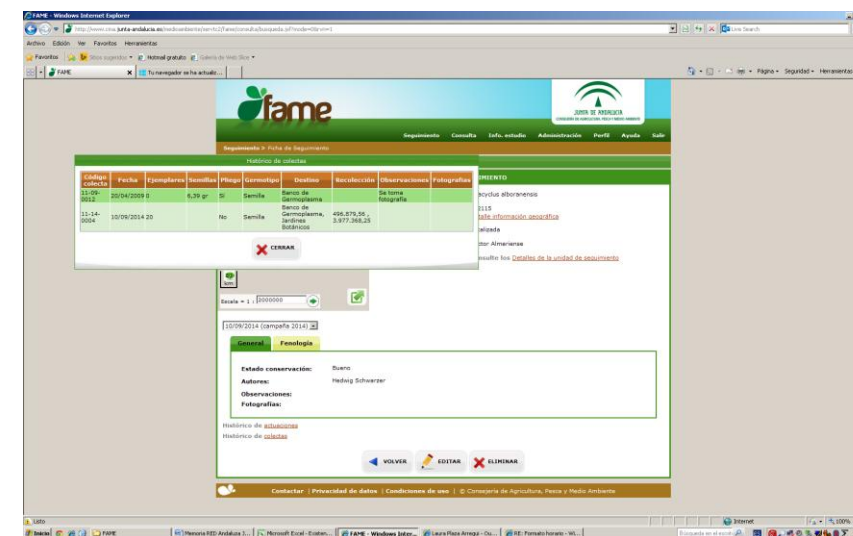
FAME - Windows Internet Explorer

http://www.cma.junta-andalucia.es/medioambiente/servtc2/fame/consulta/busqueda.jsf

Live Search

Archivo Edición Ver Favoritos Herramientas

Favoritos Sitios sugeridos Hotmail gratuito Galería de Web Slice

FAME Tu navegador se ha actuali...

Página Seguridad Herramientas

fame

JUNTA DE ANDALUCIA
CONSEJERÍA DE AGRICULTURA, PESCA Y MEDIO AMBIENTE

Seguimiento Consulta Info. estudio Administración Perfil Ayuda Salir

Seguimiento > Ficha de Seguimiento

Histórico de colectas

| Código colecta | Fecha | Ejemplares | Semillas | Pliego | Germotipo | Destino | Recolección | Observaciones | Fotografías |
|---|---|---|---|---|---|---|---|---|---|
| 11-09-2012 | 20/04/2009 | 0 | 6,39 gr | Si | Semilla | Banco de Germoplasma | | Se toma fotografía | |
| 11-14-0004 | 10/09/2014 | 20 | | No | Semilla | Banco de Germoplasma, Jardines Botánicos | 496.879,56 , 3.977.368,25 | | |

CERRAR

IMIENTO

acyclus alboranensis

2115

talle información geográfica

alizada

ctor Almeriense

nsulte los Detalles de la unidad de seguimiento

km

Escala = 1 : 5000000

10/09/2014 (campaña 2014)

General Fenología

Estado conservación: Bueno

Autores: Hedwig Schwarzer

Observaciones:

Fotografías:

Histórico de actuaciones

Histórico de colectas

VOLVER EDITAR ELIMINAR

Contactar | Privacidad de datos | Condiciones de uso | © Consejería de Agricultura, Pesca y Medio Ambiente

Listo

Internet

100%

Inicio FAME Memoria RED Andaluza 1... Microsoft Excel - Ecoten... FAME - Windows Inter... Laura Plaza Arregui - Ou... RE: Formato horario - Wi...

Búsqueda en el escrit...